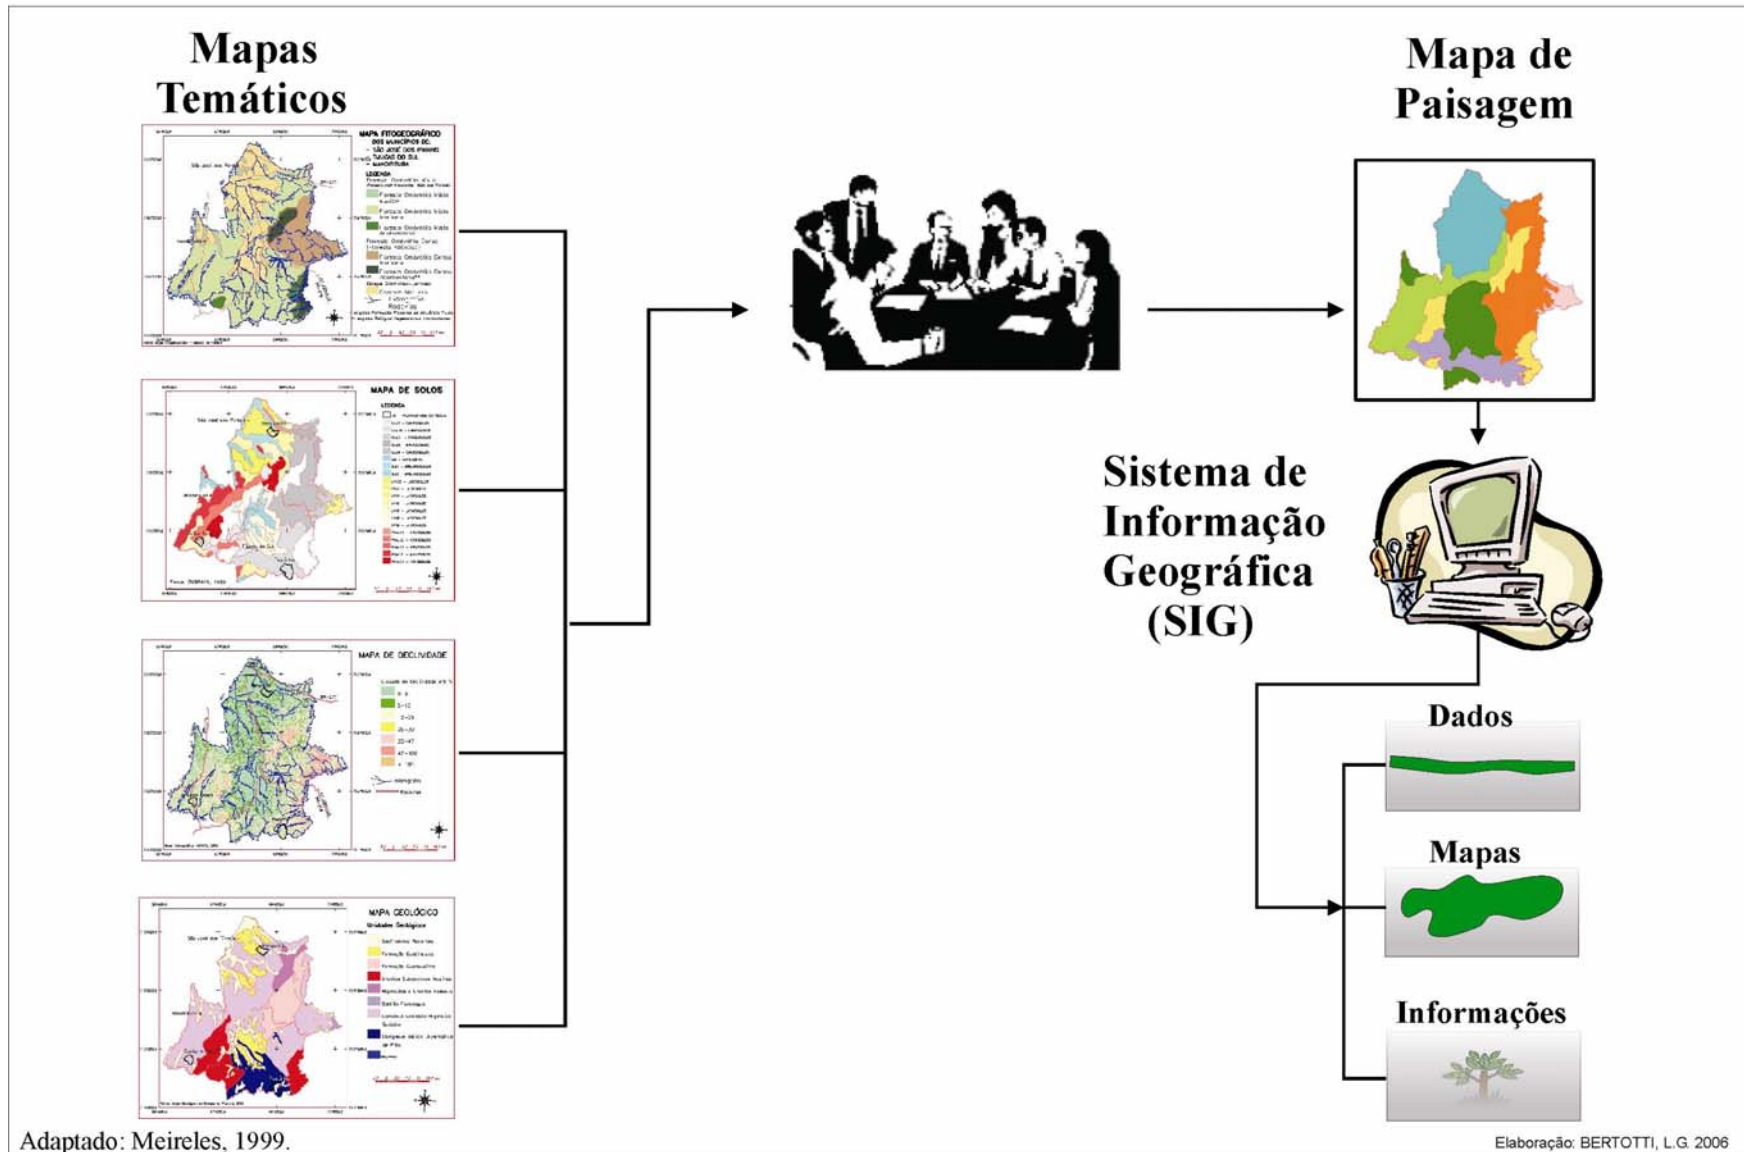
Mapas Temáticos

MAPA FITOGEOGRÁFICO DOS MUNICÍPIOS DE: - SÃO JOSÉ DOS PINHAIS - TIJUCAS DO SUL - MANDIRITUBA

LEGENDA

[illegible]

MAPA DE SOLOS

LEGENDA

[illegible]

MAPA DE DECLIVIDADE

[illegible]

MAPA GEOLÓGICO

Unidades Geológicas

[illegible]

Mapa de Paisagem

Sistema de Informação Geográfica (SIG)

Dados

Mapas

Informações

Adaptado: Meireles, 1999.

Elaboração: BERTOTTI, L.G. 2006